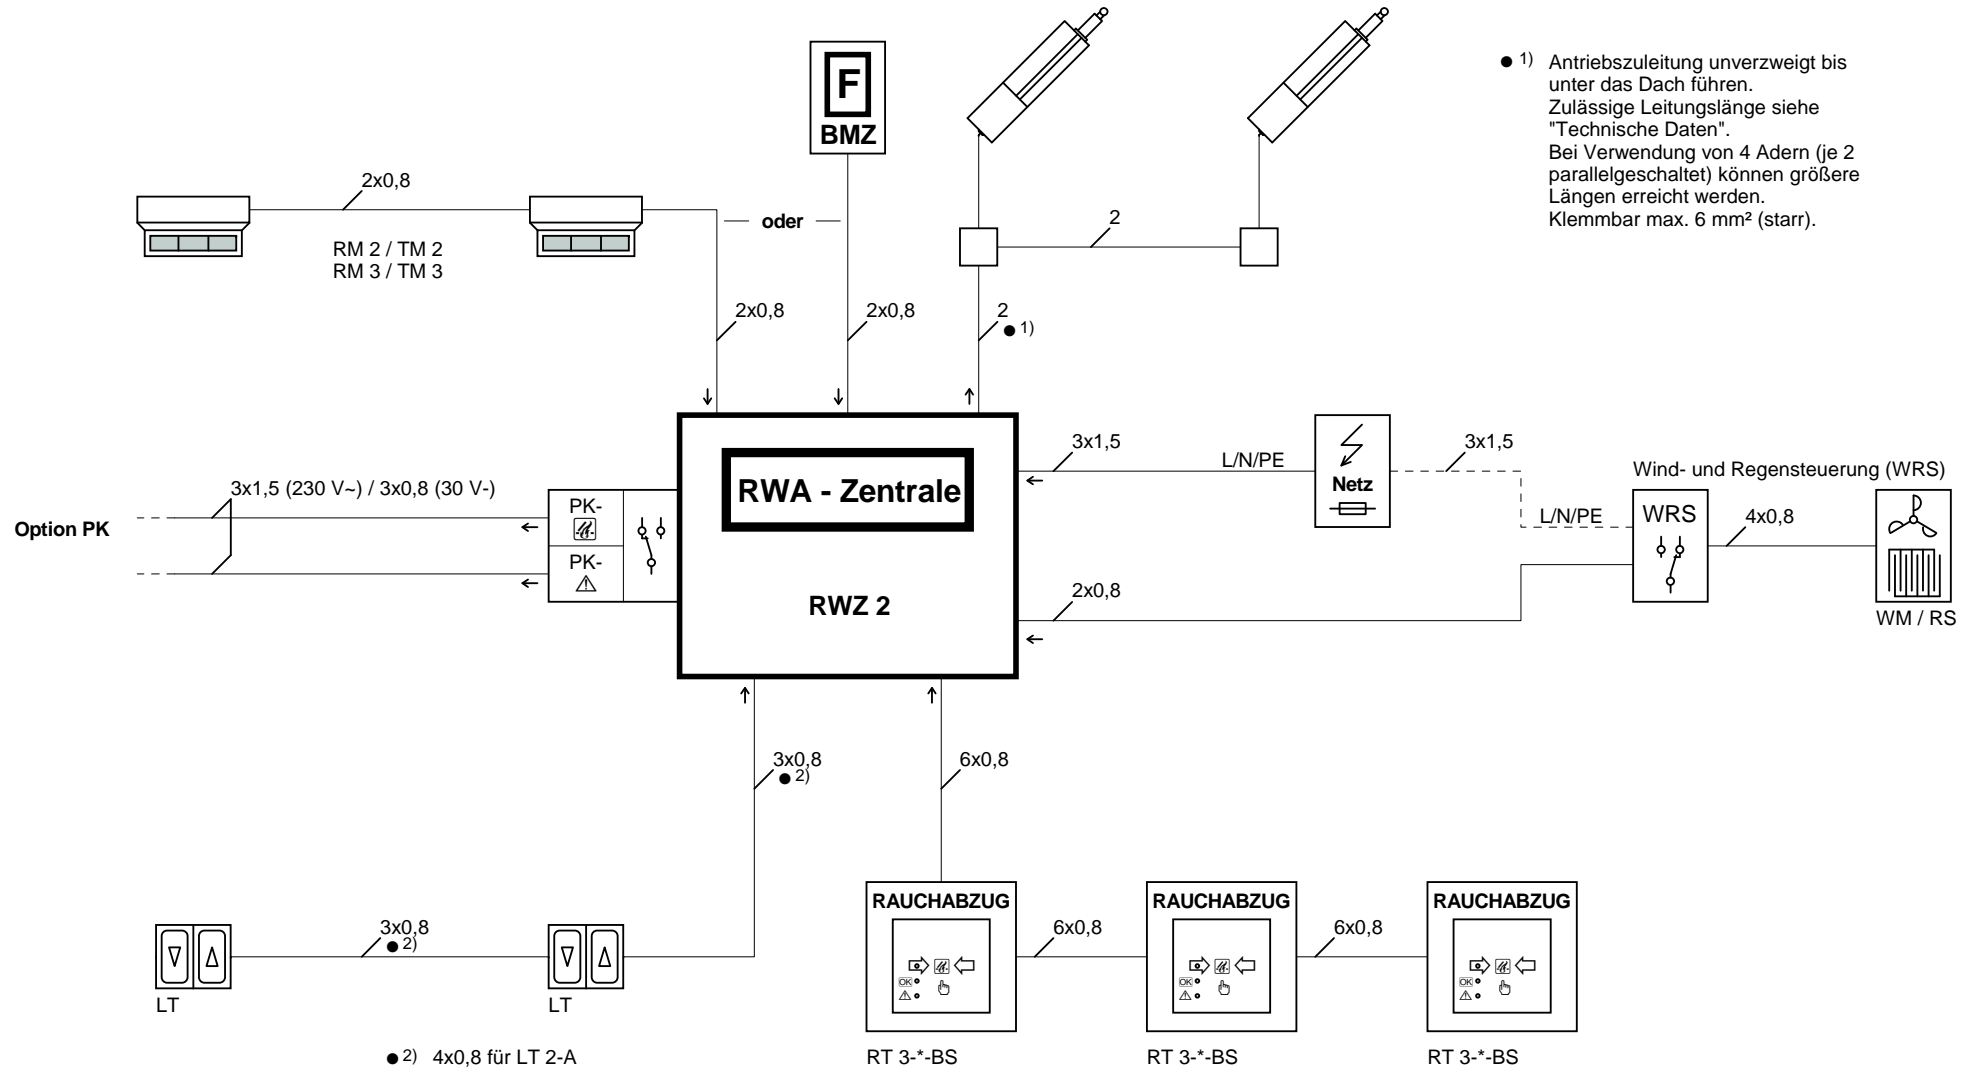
● 1) Antriebszuleitung unverzweigt bis unter das Dach führen.
Zulässige Leitungslänge siehe "Technische Daten".
Bei Verwendung von 4 Adern (je 2 parallelgeschaltet) können größere Längen erreicht werden.
Klemmbar max. 6 mm² (starr).

F
BMZ

2x0,8

RM 2 / TM 2
RM 3 / TM 3

oder

2

2x0,8

2x0,8

2
● 1)

3x1,5

L/N/PE

Netz

3x1,5

Wind- und Regensteuerung (WRS)

3x1,5 (230 V~) / 3x0,8 (30 V-)

Option PK

PK-

PK-

RWA - Zentrale

RWZ 2

L/N/PE

WRS

4x0,8

2x0,8

WM / RS

3x0,8
● 2)

6x0,8

RAUCHABZUG

6x0,8

RAUCHABZUG

6x0,8

RAUCHABZUG

OK

OK

OK

3x0,8
● 2)

LT

LT

● 2) 4x0,8 für LT 2-A

RT 3-*-BS

RT 3-*-BS

RT 3-*-BS